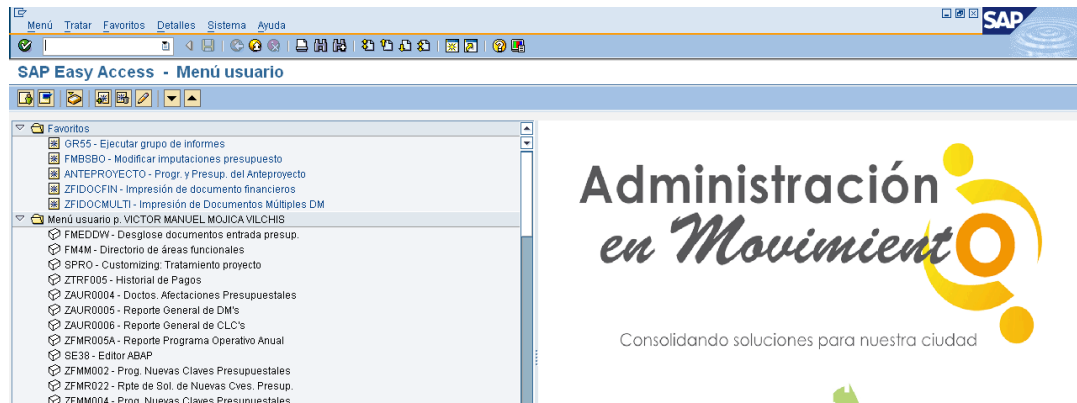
Menú Tratar Favoritos Detalles Sistema Ayuda

SAP

SAP Easy Access - Menú usuario

Favoritos
GR55 - Ejecutar grupo de informes
FMBSBO - Modificar imputaciones presupuesto
ANTEPROYECTO - Progr. y Presup. del Anteproyecto
ZFIDOCFIN - Impresión de documento financieros
ZFIDOCMULTI - Impresión de Documentos Múltiples DM
Menú usuario p. VICTOR MANUEL MOJICA VILCHIS
FMEDDW - Desglose documentos entrada presup.
FM4M - Directorio de áreas funcionales
SPRO - Customizing: Tratamiento proyecto
ZTRF005 - Historial de Pagos
ZAUR0004 - Doctos. Afectaciones Presupuestales
ZAUR0005 - Reporte General de DM's
ZAUR0006 - Reporte General de CLC's
ZFMR005A - Reporte Programa Operativo Anual
SE38 - Editor ABAP
ZFMM002 - Prog. Nuevas Claves Presupuestales
ZFMR022 - Rpte de Sol. de Nuevas Cves. Presup.
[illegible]

Administración en Movimiento

Consolidando soluciones para nuestra ciudad